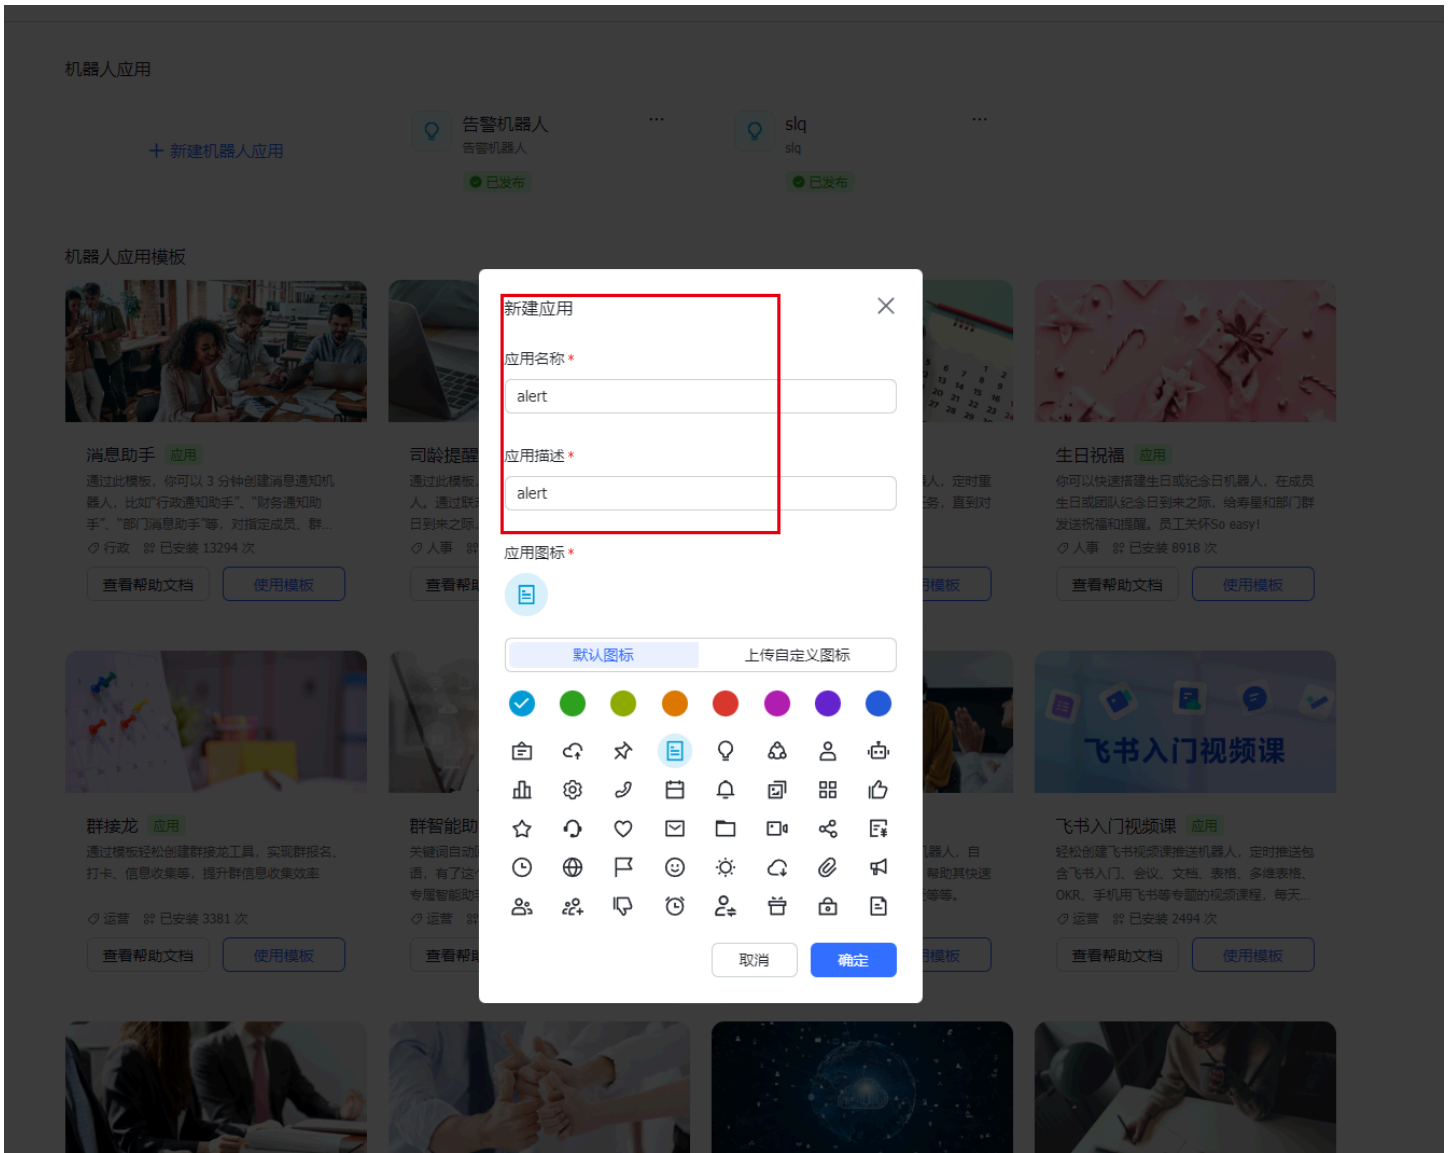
机器人应用

+ 新建机器人应用

告警机器人
告警机器人
已发布

slq
slq
已发布

机器人应用模板

消息助手 应用
通过此模板，你可以 3 分钟创建消息通知机器人，比如"行政通知助手"、"财务通知助手"、"部门消息助手"等，对指定成员、群...
行政 已安装 13294 次
查看帮助文档 使用模板

司龄提醒
通过此模板...人，通过联...日到来之际...
人事
查看帮助

人，定时重...务，直到对
使用模板

生日祝福 应用
你可以快速搭建生日或纪念日机器人，在成员生日或团队纪念日到来之际，给寿星和部门群发送祝福和提醒。员工关怀So easy!
人事 已安装 8918 次
查看帮助文档 使用模板

群接龙 应用
通过模板轻松创建群接龙工具，实现群报名、打卡、信息收集等，提升群信息收集效率
运营 已安装 3381 次
查看帮助文档 使用模板

群智能助
关键词自动...语，有了这...专属智能助...
运营
查看帮助

器人，自...帮助其快速...等等。
使用模板

飞书入门视频课
飞书入门视频课 应用
轻松创建飞书视频课推送机器人，定时推送包含飞书入门、会议、文档、表格、多维表格、OKR、手机用飞书等专题的视频课程，每天...
运营 已安装 2494 次
查看帮助文档 使用模板

新建应用
应用名称 *
alert
应用描述 *
alert
应用图标 *
默认图标 上传自定义图标
取消 确定